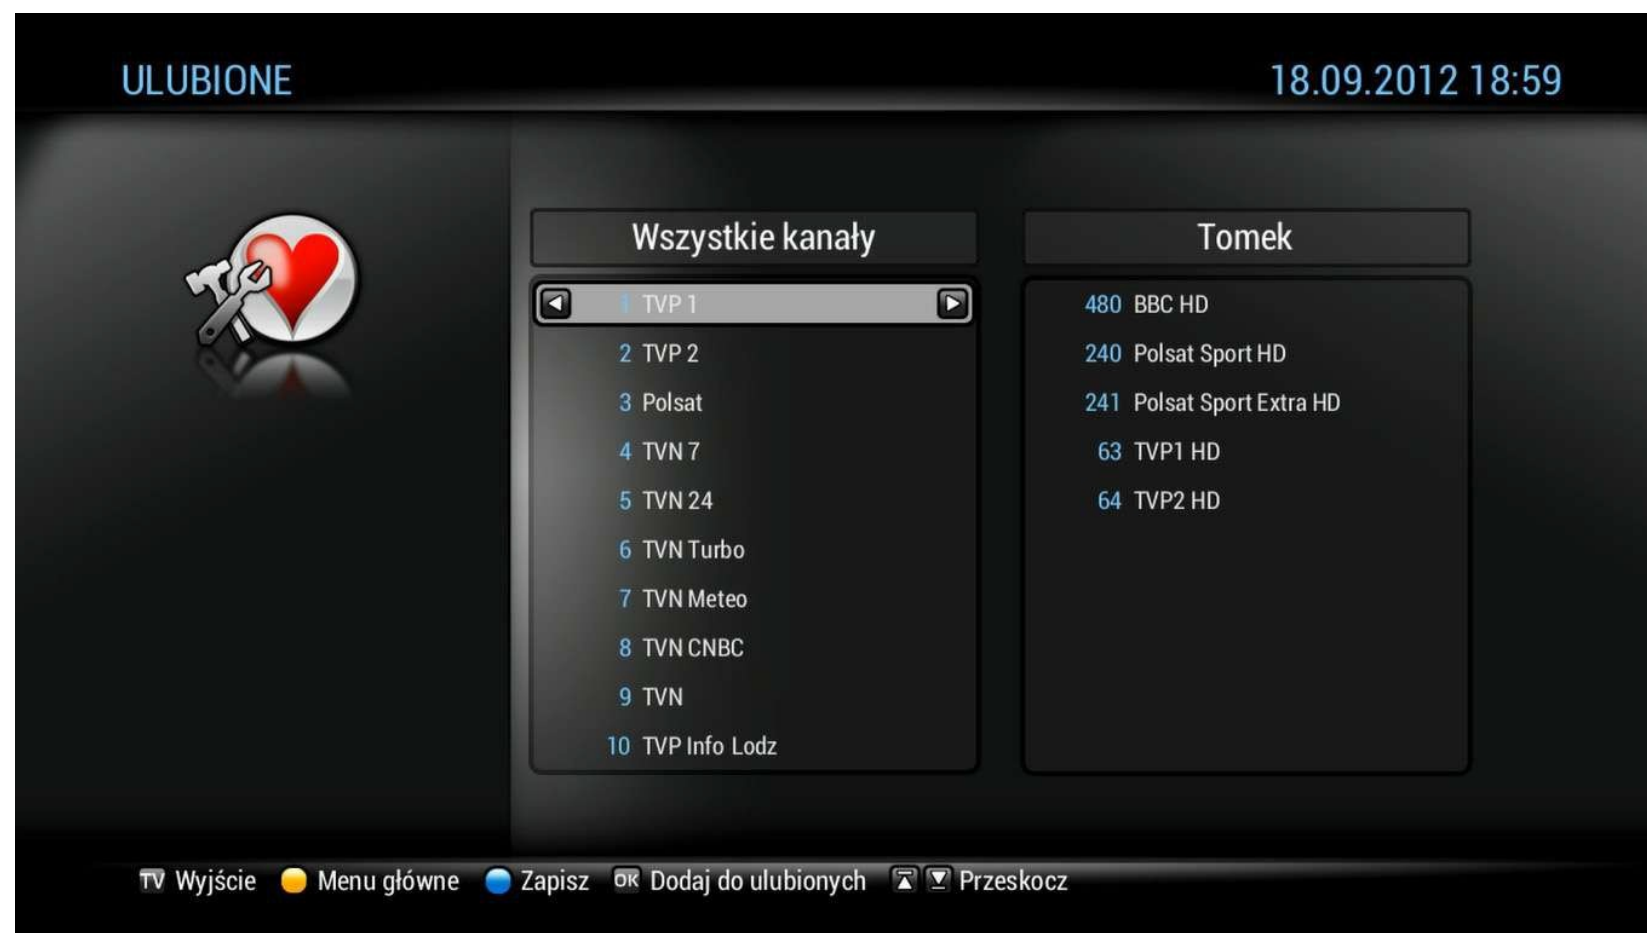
ULUBIONE

18.09.2012 18:59

Wszystkie kanały

1 TVP 1
2 TVP 2
3 Polsat
4 TVN 7
5 TVN 24
6 TVN Turbo
7 TVN Meteo
8 TVN CNBC
9 TVN
10 TVP Info Lodz

Tomek

480 BBC HD
240 Polsat Sport HD
241 Polsat Sport Extra HD
63 TVP1 HD
64 TVP2 HD

TV Wyjście Menu główne Zapisz OK Dodaj do ulubionych Przeskocz